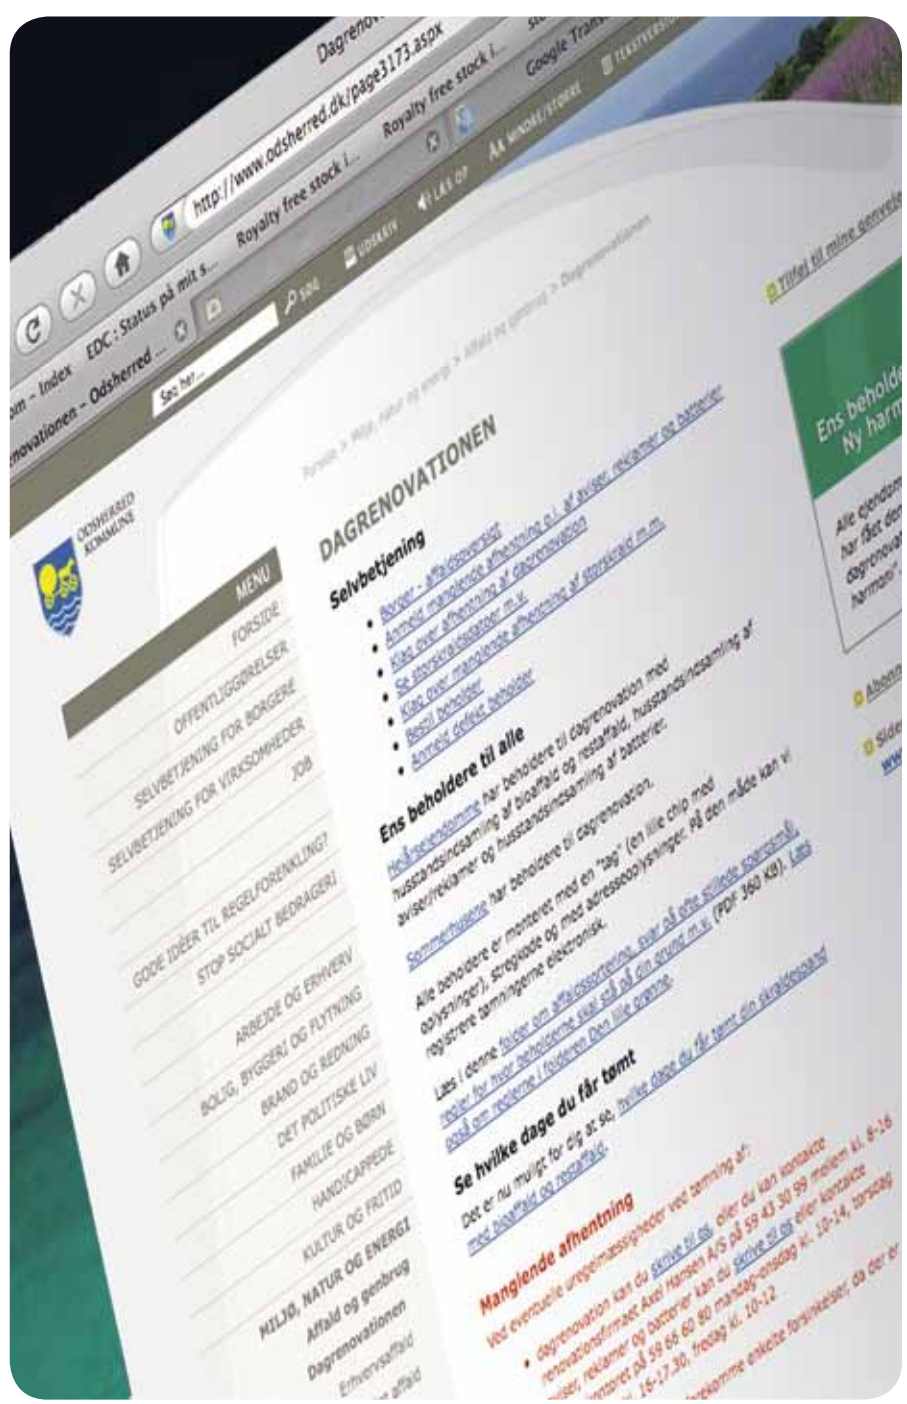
Dagrenov
http://www.odsherred.dk/page3173.aspx
Royalty free stock i... Royalty free stock i... Google Trans
om - Index EDC : Status på mit s...
novationen - Odsherred ...
Søg her... SØG UDSKRIV LÆS OP MINDRE/STØRRE TEKSTVERSION

ODSHERRED KOMMUNE

MENU
FORSIDE
OFFENTLIGGØRELSER
SELVBETJENING FOR BORGERE
SELVBETJENING FOR VIRKSOMHEDER
JOB
GODE IDÉER TIL REGELFORENKLING?
STOP SOCIALT BEDRAGERI
ARBEJDE OG ERHVERV
BOLIG, BYGGERI OG FLYTNING
BRAND OG REDNING
DET POLITISKE LIV
FAMILIE OG BØRN
HANDICAPPEDE
KULTUR OG FRITID
MILJØ, NATUR OG ENERGI
Affald og genbrug
Dagrenovationen
Erhvervsaffald
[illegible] affald

Forside > Miljø, natur og energi > Affald og genbrug > Dagrenovationen

DAGRENOVATIONEN

Selvbetjening
• Borger - affaldsoversigt
• Anmeld manglende afhentning e.l. af aviser, reklamer og batterier
• Klag over afhentning af dagrenovation
• Se storskraldsdatoer m.v.
• Klag over manglende afhentning af storskrald m.m.
• Bestil beholder
• Anmeld defekt beholder

Ens beholdere til alle
Helårsejendomme har beholdere til dagrenovation med husstandsindsamling af bioaffald og restaffald, husstandsindsamling af aviser/reklamer og husstandsindsamling af batterier.

Sommerhusene har beholdere til dagrenovation.

Alle beholdere er monteret med en "tag" (en lille chip med oplysninger), stregkode og med adresseoplysninger. På den måde kan vi registrere tømningerne elektronisk.

Læs i denne folder om affaldssortering, svar på ofte stillede spørgsmål, regler for hvor beholderne skal stå på din grund m.v. (PDF 360 KB). Læs også om reglerne i folderen Den lille grønne.

Se hvilke dage du får tømt
Det er nu muligt for dig at se, hvilke dage du får tømt din skraldespand med bioaffald og restaffald.

Manglende afhentning
Ved eventuelle uregelmæssigheder ved tømning af:
• dagrenovation kan du skrive til os, eller du kan kontakte renovationsfirmaet Axel Hansen A/S på 59 43 30 99 mellem kl. 8-16
• aviser, reklamer og batterier kan du skrive til os eller kontakte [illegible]toret på 59 66 60 80 mandag-onsdag kl. 10-14, torsdag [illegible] 16-17.30, fredag kl. 10-12
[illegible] forekomme enkelte forsinkelser, da der er

Tilføj til mine genvej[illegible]
Ens beholde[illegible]
Ny harm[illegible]
Alle ejendom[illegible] har fået don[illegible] dagrenovat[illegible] harman" - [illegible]
Abonn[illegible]
Side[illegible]
www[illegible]